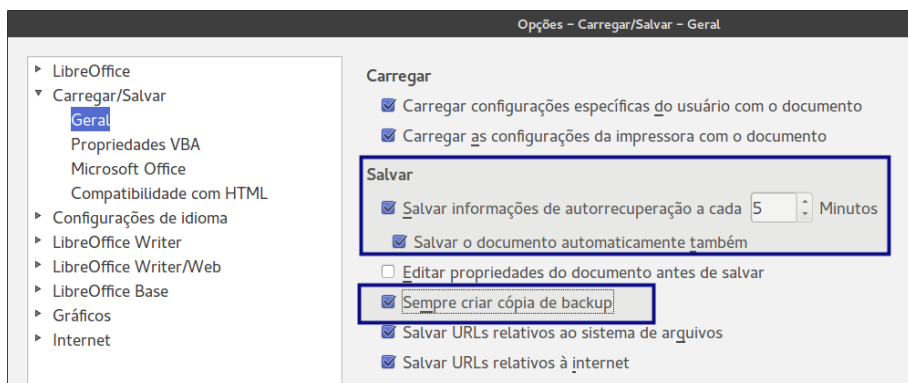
Opções - Carregar/Salvar - Geral

LibreOffice
Carregar/Salvar
Geral
Propriedades VBA
Microsoft Office
Compatibilidade com HTML
Configurações de idioma
LibreOffice Writer
LibreOffice Writer/Web
LibreOffice Base
Gráficos
Internet

Carregar
Carregar configurações específicas do usuário com o documento
Carregar as configurações da impressora com o documento

Salvar
Salvar informações de autorrecuperação a cada 5 Minutos
Salvar o documento automaticamente também
Editar propriedades do documento antes de salvar
Sempre criar cópia de backup
Salvar URLs relativos ao sistema de arquivos
Salvar URLs relativos à internet